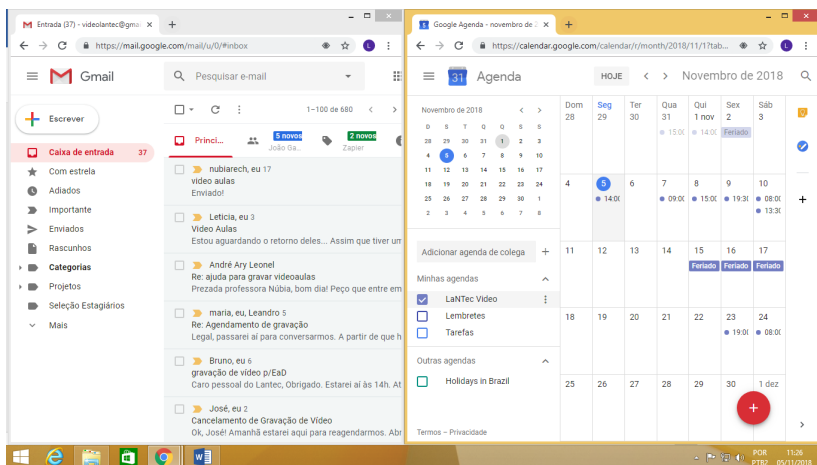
Entrada (37) - videolantec@gma ×
+
https://mail.google.com/mail/u/0/#inbox
Gmail
Pesquisar e-mail
Escrever
Caixa de entrada 37
Com estrela
Adiados
Importante
Enviados
Rascunhos
Categorias
Projetos
Seleção Estagiários
Mais
1–100 de 680
Princi...
2 novos
João Ga...
2 novos
Zapier
nubiarech, eu 17
video aulas
Enviado!
Leticia, eu 3
Video Aulas
Estou aguardando o retorno deles... Assim que tiver um
André Ary Leonel
Re: ajuda para gravar videoaulas
Prezada professora Núbia, bom dia! Peço que entre em
maria, eu, Leandro 5
Re: Agendamento de gravação
Legal, passarei aí para conversarmos. A partir de que h
Bruno, eu 6
gravação de vídeo p/EaD
Caro pessoal do Lantec, Obrigado. Estarei aí às 14h. At
José, eu 2
Cancelamento de Gravação de Vídeo
Ok, José! Amanhã estarei aqui para reagendarmos. Abr

Google Agenda - novembro de 2 ×
+
https://calendar.google.com/calendar/r/month/2018/11/1?tab...
31 Agenda
HOJE
Novembro de 2018
Novembro de 2018
| D | S | T | Q | Q | S | S |
|---|---|---|---|---|---|---|
| 28 | 29 | 30 | 31 | 1 | 2 | 3 |
| 4 | 5 | 6 | 7 | 8 | 9 | 10 |
| 11 | 12 | 13 | 14 | 15 | 16 | 17 |
| 18 | 19 | 20 | 21 | 22 | 23 | 24 |
| 25 | 26 | 27 | 28 | 29 | 30 | 1 |
| 2 | 3 | 4 | 5 | 6 | 7 | 8 |
Adicionar agenda de colega
Minhas agendas
LaNTec Video
Lembretes
Tarefas
Outras agendas
Holidays in Brazil
Termos – Privacidade

| Dom 28 | Seg 29 | Ter 30 | Qua 31 | Qui 1 nov | Sex 2 | Sáb 3 |
|---|---|---|---|---|---|---|
| | | | 15:0( | 14:0( | Feriado | |
| 4 | 5 14:0( | 6 | 7 09:0( | 8 15:0( | 9 19:3( | 10 08:0( 13:3( |
| 11 | 12 | 13 | 14 | 15 Feriado | 16 Feriado | 17 Feriado |
| 18 | 19 | 20 | 21 | 22 | 23 19:0( | 24 08:0( |
| 25 | 26 | 27 | 28 | 29 | 30 | 1 dez |

POR PTB2 11:26 05/11/2018